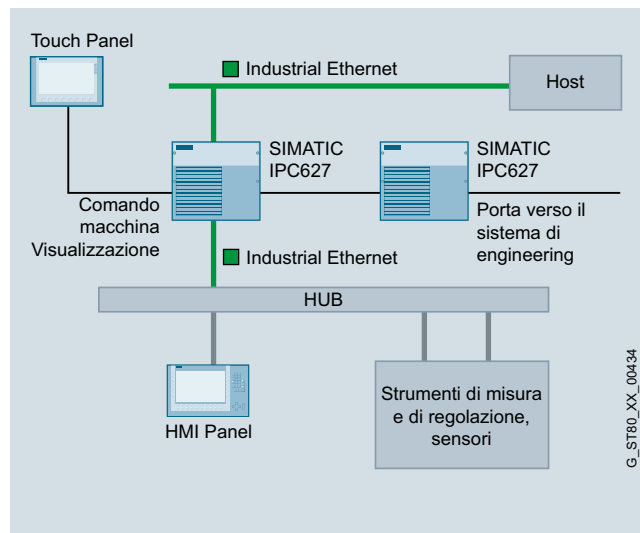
Touch Panel

Industrial Ethernet

Host

SIMATIC IPC627

SIMATIC IPC627

Comando macchina Visualizzazione

Porta verso il sistema di engineering

Industrial Ethernet

HUB

HMI Panel

Strumenti di misura e di regolazione, sensori

G_ST80_XX_00434